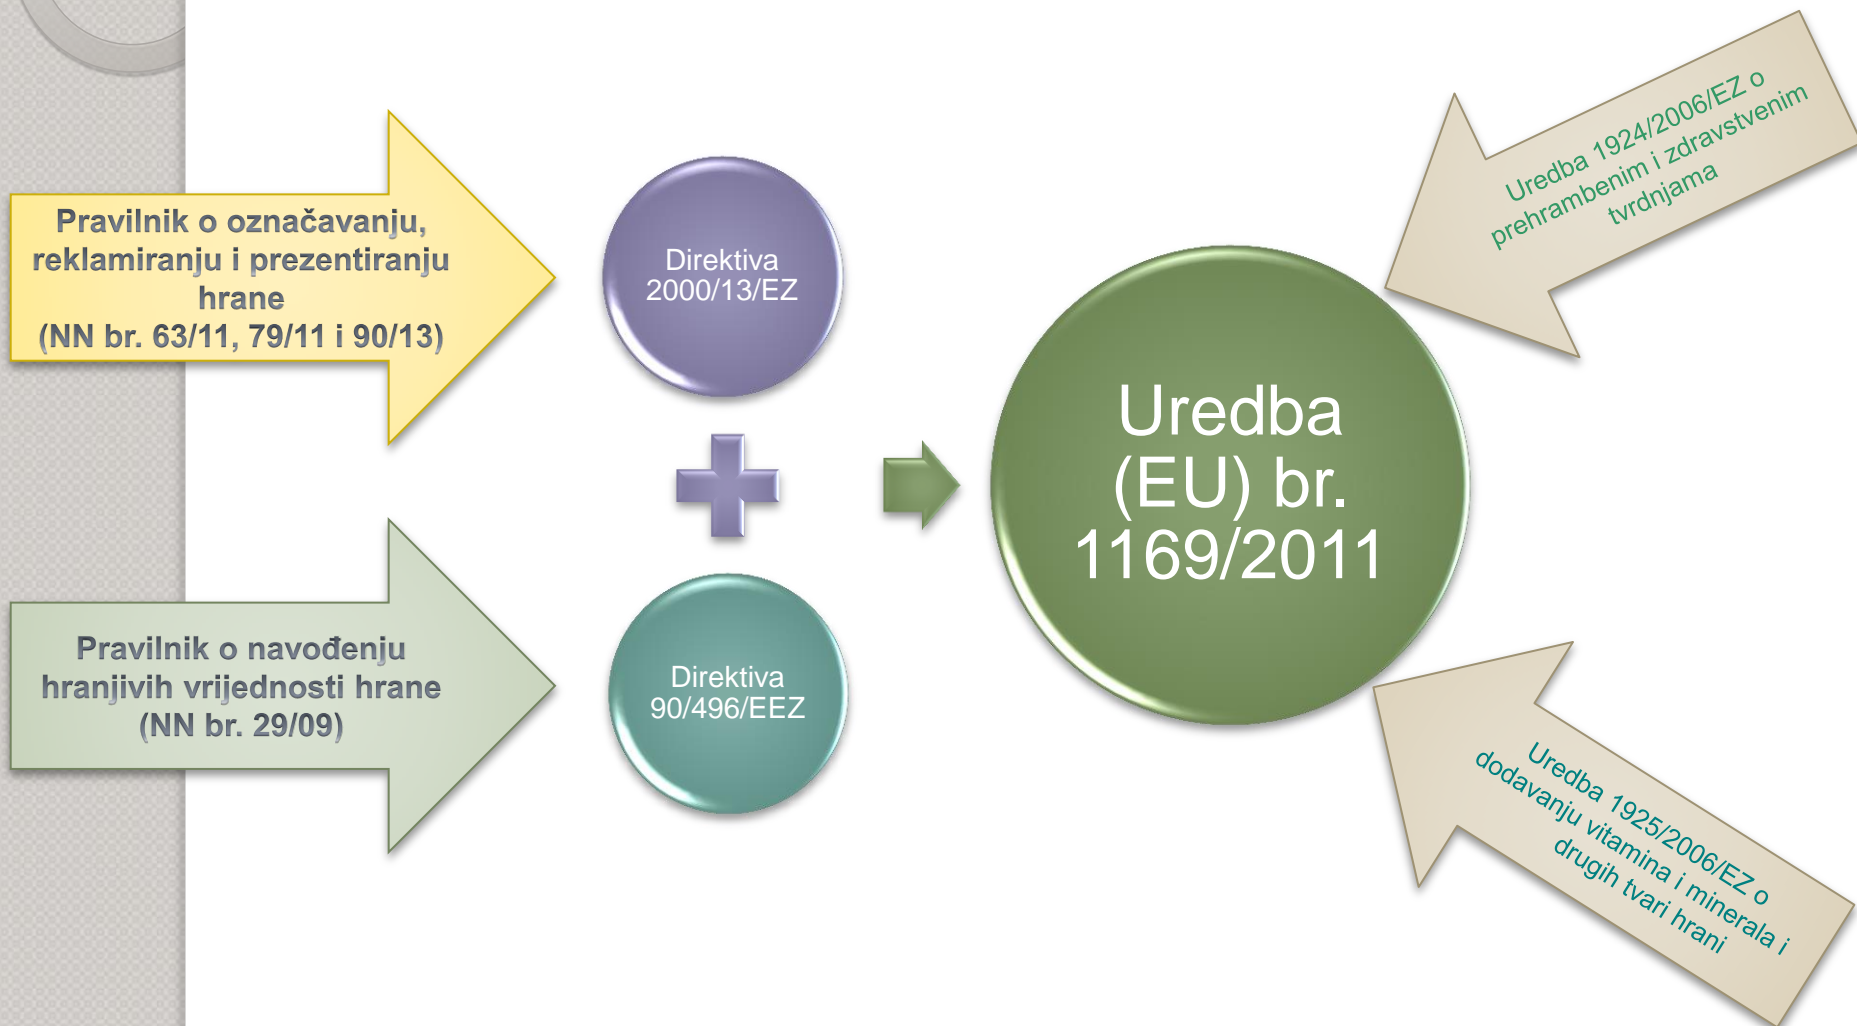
Pravilnik o označavanju, reklamiranju i prezentiranju hrane
(NN br. 63/11, 79/11 i 90/13)

Direktiva 2000/13/EZ

Pravilnik o navođenju hranjivih vrijednosti hrane
(NN br. 29/09)

Direktiva 90/496/EEZ

Uredba (EU) br. 1169/2011

Uredba 1924/2006/EZ o prehrambenim i zdravstvenim tvrdnjama

Uredba 1925/2006/EZ o dodavanju vitamina i minerala i drugih tvari hrani